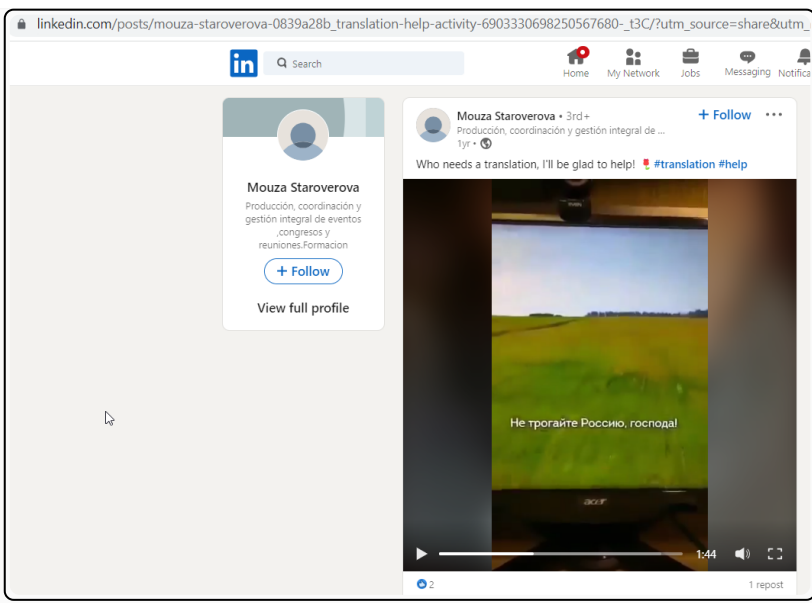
linkedin.com/posts/mouza-staroverova-0839a28b_translation-help-activity-6903330698250567680-_t3C/?utm_source=share&utm_

in Search

Home My Network Jobs Messaging Notifica

Mouza Staroverova

Producción, coordinación y gestión integral de eventos ,congresos y reuniones.Formacion

+ Follow

View full profile

Mouza Staroverova • 3rd+
Producción, coordinación y gestión integral de ...
1yr •

+ Follow

Who needs a translation, I'll be glad to help! #translation #help

Не трогайте Россию, господа!

acer

1:44

2

1 repost